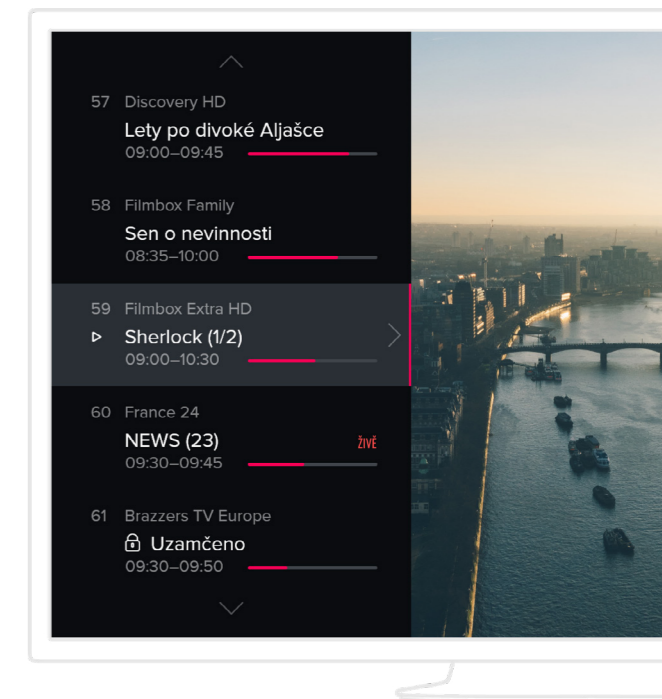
57 Discovery HD
Lety po divoké Aljašce
09:00–09:45

58 Filmbox Family
Sen o nevinnosti
08:35–10:00

59 Filmbox Extra HD
Sherlock (1/2)
09:00–10:30

60 France 24
NEWS (23)
ŽIVĚ
09:30–09:45

61 Brazzers TV Europe
Uzamčeno
09:30–09:50